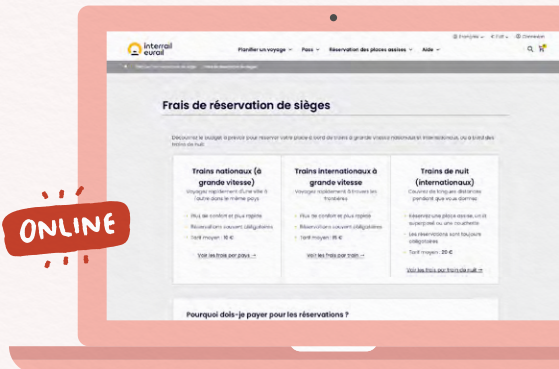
interrail eurail

Planifier un voyage Pass Réservation des places assises Aide

Frais de réservation de sièges

Trains nationaux (à grande vitesse)

Trains internationaux à grande vitesse

Trains de nuit (internationaux)

Voir les frais par pays →

Voir les frais par train →

Voir les frais par train de nuit →

Pourquoi dois-je payer pour les réservations ?

ONLINE